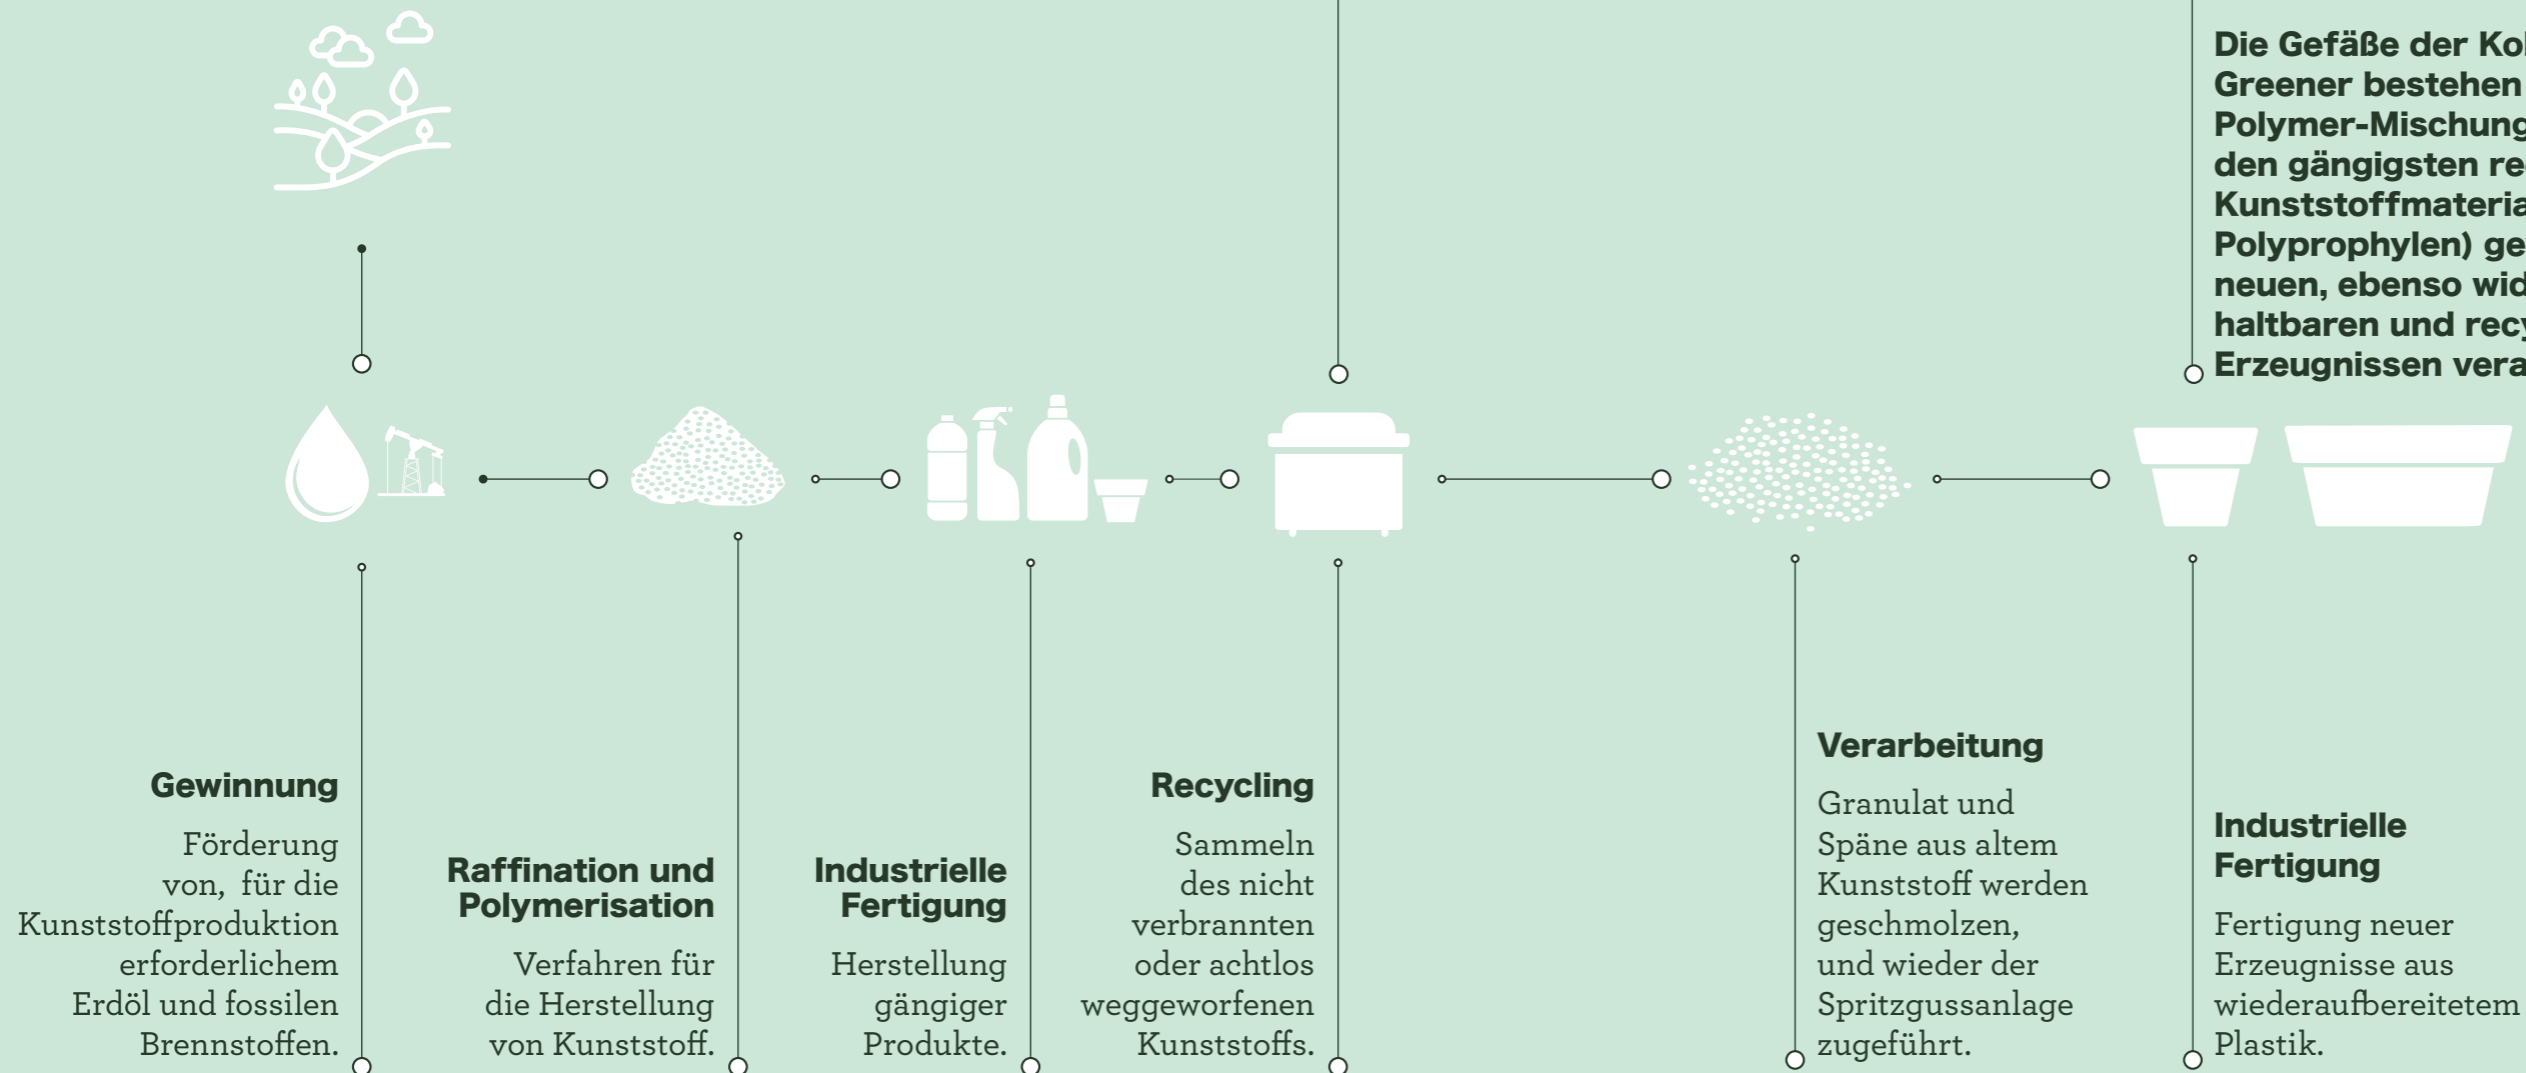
Die Gefäße der Kol
Greener bestehen
Polymer-Mischung
den gängigsten re
Kunststoffmateria
Polyprophylen) ge
neuen, ebenso wid
haltbaren und recy
Erzeugnissen vera

Gewinnung

Förderung von, für die Kunststoffproduktion erforderlichem Erdöl und fossilen Brennstoffen.

Raffination und Polymerisation

Verfahren für die Herstellung von Kunststoff.

Industrielle Fertigung

Herstellung gängiger Produkte.

Recycling

Sammeln des nicht verbrannten oder achtlos weggeworfenen Kunststoffs.

Verarbeitung

Granulat und Späne aus altem Kunststoff werden geschmolzen, und wieder der Spritzgussanlage zugeführt.

Industrielle Fertigung

Fertigung neuer Erzeugnisse aus wiederaufbereitetem Plastik.